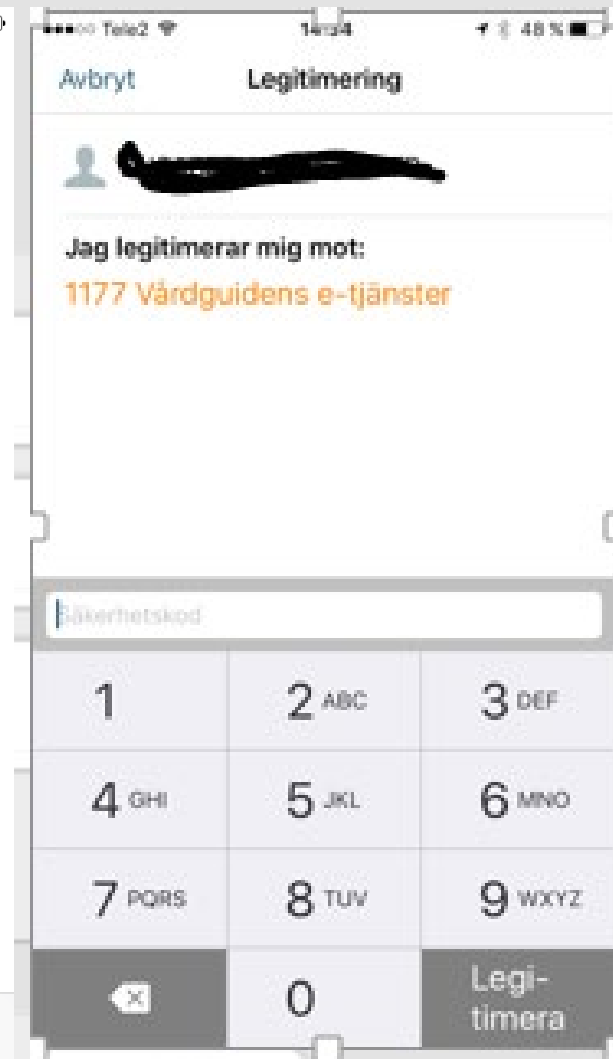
Tele2 14:34 48 %

Avbryt Legitimering

Jag legitimerar mig mot:
1177 Vårdguidens e-tjänster

Säkerhetskod

| | | |
|---|---|---|
| 1 | 2 ABC | 3 DEF |
| 4 GHI | 5 JKL | 6 MNO |
| 7 PQRS | 8 TUV | 9 WXYZ |
| | 0 | Legi-timera |